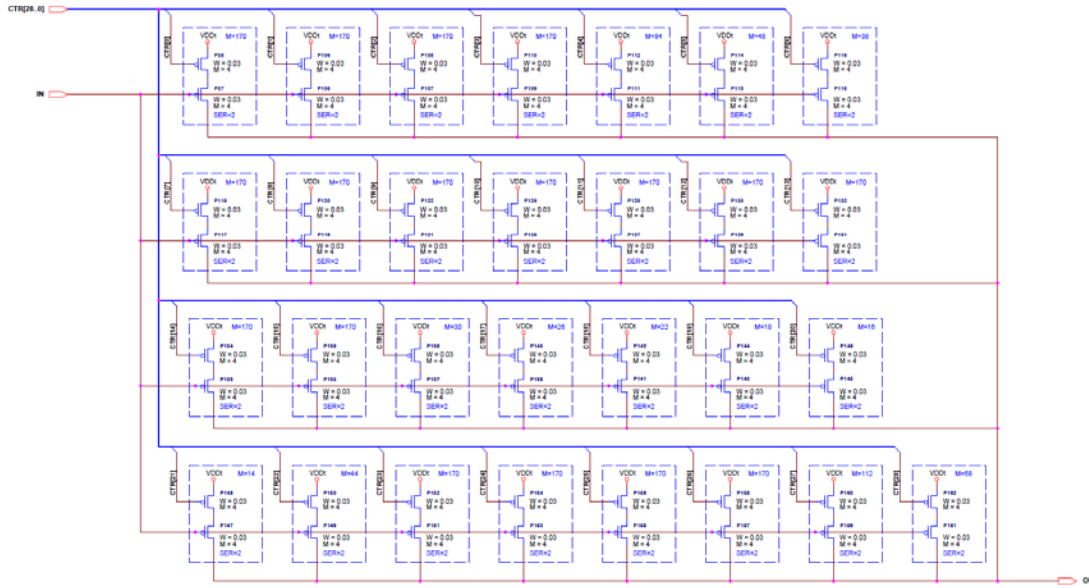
CTR[28..0]

IN

CTR[0] VDDt M=170 P98 W = 0.03 M = 4 P97 W = 0.03 M = 4 SER=2
CTR[1] VDDt M=170 P109 W = 0.03 M = 4 P106 W = 0.03 M = 4 SER=2
CTR[2] VDDt M=170 P108 W = 0.03 M = 4 P107 W = 0.03 M = 4 SER=2
CTR[3] VDDt M=170 P110 W = 0.03 M = 4 P109 W = 0.03 M = 4 SER=2
CTR[4] VDDt M=84 P112 W = 0.03 M = 4 P111 W = 0.03 M = 4 SER=2
CTR[5] VDDt M=48 P114 W = 0.03 M = 4 P113 W = 0.03 M = 4 SER=2
CTR[6] VDDt M=38 P116 W = 0.03 M = 4 P115 W = 0.03 M = 4 SER=2

CTR[7] VDDt M=170 P118 W = 0.03 M = 4 P117 W = 0.03 M = 4 SER=2
CTR[8] VDDt M=170 P120 W = 0.03 M = 4 P119 W = 0.03 M = 4 SER=2
CTR[9] VDDt M=170 P122 W = 0.03 M = 4 P121 W = 0.03 M = 4 SER=2
CTR[10] VDDt M=170 P124 W = 0.03 M = 4 P123 W = 0.03 M = 4 SER=2
CTR[11] VDDt M=170 P126 W = 0.03 M = 4 P127 W = 0.03 M = 4 SER=2
CTR[12] VDDt M=170 P130 W = 0.03 M = 4 P129 W = 0.03 M = 4 SER=2
CTR[13] VDDt M=170 P132 W = 0.03 M = 4 P131 W = 0.03 M = 4 SER=2

CTR[14] VDDt M=170 P134 W = 0.03 M = 4 P133 W = 0.03 M = 4 SER=2
CTR[15] VDDt M=170 P136 W = 0.03 M = 4 P135 W = 0.03 M = 4 SER=2
CTR[16] VDDt M=30 P138 W = 0.03 M = 4 P137 W = 0.03 M = 4 SER=2
CTR[17] VDDt M=26 P140 W = 0.03 M = 4 P139 W = 0.03 M = 4 SER=2
CTR[18] VDDt M=22 P142 W = 0.03 M = 4 P141 W = 0.03 M = 4 SER=2
CTR[19] VDDt M=18 P144 W = 0.03 M = 4 P143 W = 0.03 M = 4 SER=2
CTR[20] VDDt M=16 P146 W = 0.03 M = 4 P145 W = 0.03 M = 4 SER=2

CTR[21] VDDt M=14 P148 W = 0.03 M = 4 P147 W = 0.03 M = 4 SER=2
CTR[22] VDDt M=44 P150 W = 0.03 M = 4 P149 W = 0.03 M = 4 SER=2
CTR[23] VDDt M=170 P152 W = 0.03 M = 4 P151 W = 0.03 M = 4 SER=2
CTR[24] VDDt M=170 P154 W = 0.03 M = 4 P153 W = 0.03 M = 4 SER=2
CTR[25] VDDt M=170 P156 W = 0.03 M = 4 P155 W = 0.03 M = 4 SER=2
CTR[26] VDDt M=170 P158 W = 0.03 M = 4 P157 W = 0.03 M = 4 SER=2
CTR[27] VDDt M=112 P160 W = 0.03 M = 4 P159 W = 0.03 M = 4 SER=2
CTR[28] VDDt M=58 P162 W = 0.03 M = 4 P161 W = 0.03 M = 4 SER=2

O